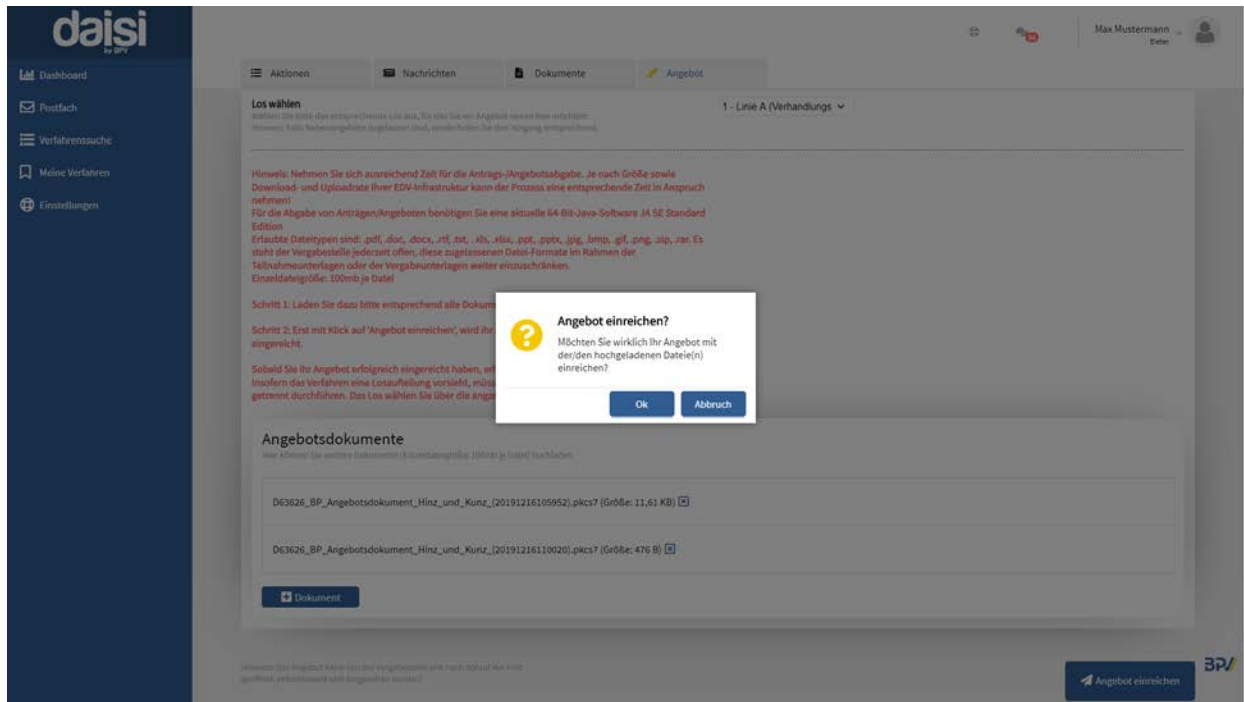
daisi
by BPV

Dashboard
Postfach
Verfahrenssuche
Meine Verfahren
Einstellungen

Max Mustermann
Bieter

Aktionen
Nachrichten
Dokumente
Angebot

Los wählen
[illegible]

1 - Linie A (Verhandlungs

Hinweis: Nehmen Sie sich ausreichend Zeit für die Antrags-/Angebotsabgabe. Je nach Größe sowie Download- und Uploadrate Ihrer EDV-Infrastruktur kann der Prozess eine entsprechende Zeit in Anspruch nehmen!
Für die Abgabe von Anträgen/Angeboten benötigen Sie eine aktuelle 64-Bit-Java-Software JA SE Standard Edition
Erlaubte Dateitypen sind: .pdf, .doc, .docx, .rtf, .txt, .xls, .xlsx, .ppt, .pptx, .jpg, .bmp, .gif, .png, .zip, .rar. Es steht der Vergabestelle jederzeit offen, diese zugelassenen Datei-Formate im Rahmen der Teilnahmeunterlagen oder der Vergabeunterlagen weiter einzuschränken.
Einzeldateigröße: 100mb je Datei

Schritt 1: Laden Sie dazu bitte entsprechend alle Dokum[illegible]

Schritt 2: Erst mit Klick auf 'Angebot einreichen', wird Ihr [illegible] eingereicht.

Sobald Sie Ihr Angebot erfolgreich eingereicht haben, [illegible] Insofern das Verfahren eine Losaufteilung vorsieht, müss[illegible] getrennt durchführen. Das Los wählen Sie über die Ange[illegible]

Angebot einreichen?
Möchten Sie wirklich Ihr Angebot mit der/den hochgeladenen Datei(n) einreichen?
Ok
Abbruch

Angebotsdokumente
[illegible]

D63626_BP_Angebotsdokument_Hinz_und_Kunz_(20191216105952).pkcs7 (Größe: 11,61 KB)

D63626_BP_Angebotsdokument_Hinz_und_Kunz_(20191216110020).pkcs7 (Größe: 476 B)

Dokument

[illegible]

Angebot einreichen

BPV